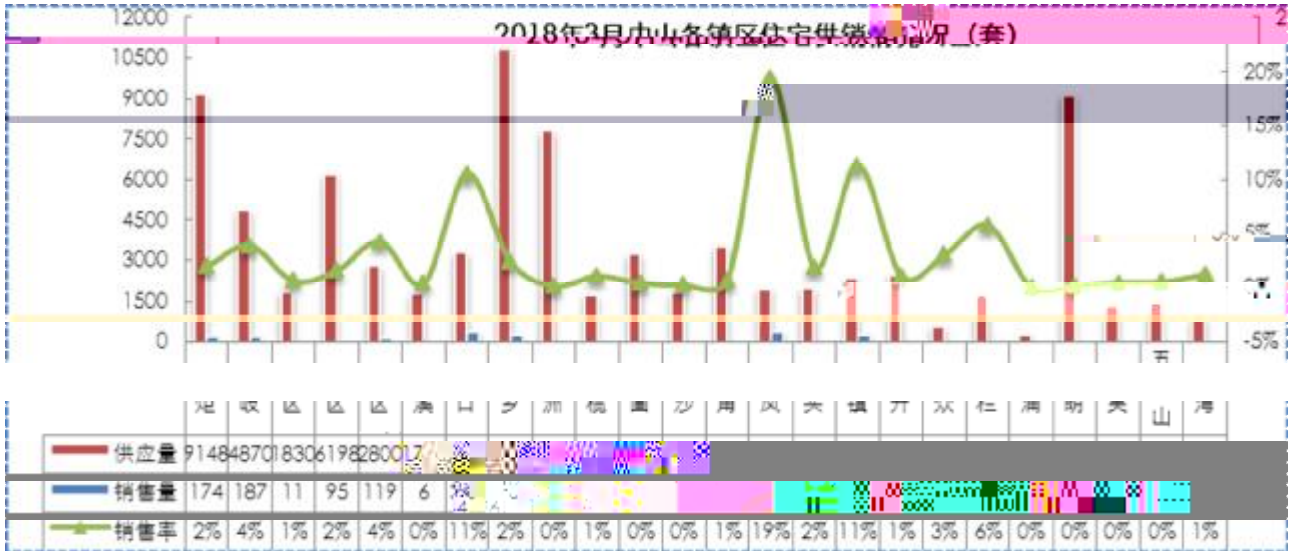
2018年3月中山各镇区住宅供销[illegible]况（套）

12000
10500
9000
7500
6000
4500
3000
1500
0

20%
15%
10%
5%
0%
-5%

定 | 岐 | 区 | 区 | 区 | 演 | 口 | 乡 | 洲 | 桃 | 置 | 沙 | 角 | 凤 | 类 | 镇 | 升 | 坎 | 栏 | 浦 | 朗 | 美 | 五 山 | 海

| 供应量 | 9148 | 4870 | 1830 | 6198 | 2800 | 17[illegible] | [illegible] |
|---|---|---|---|---|---|---|---|
| 销售量 | 174 | 187 | 11 | 95 | 119 | 6 | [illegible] |
| 销售率 | 2% | 4% | 1% | 2% | 4% | 0% | 11% | 2% | 0% | 1% | 0% | 0% | 1% | 19% | 2% | 11% | 1% | 3% | 6% | 0% | 0% | 0% | 0% | 1% |